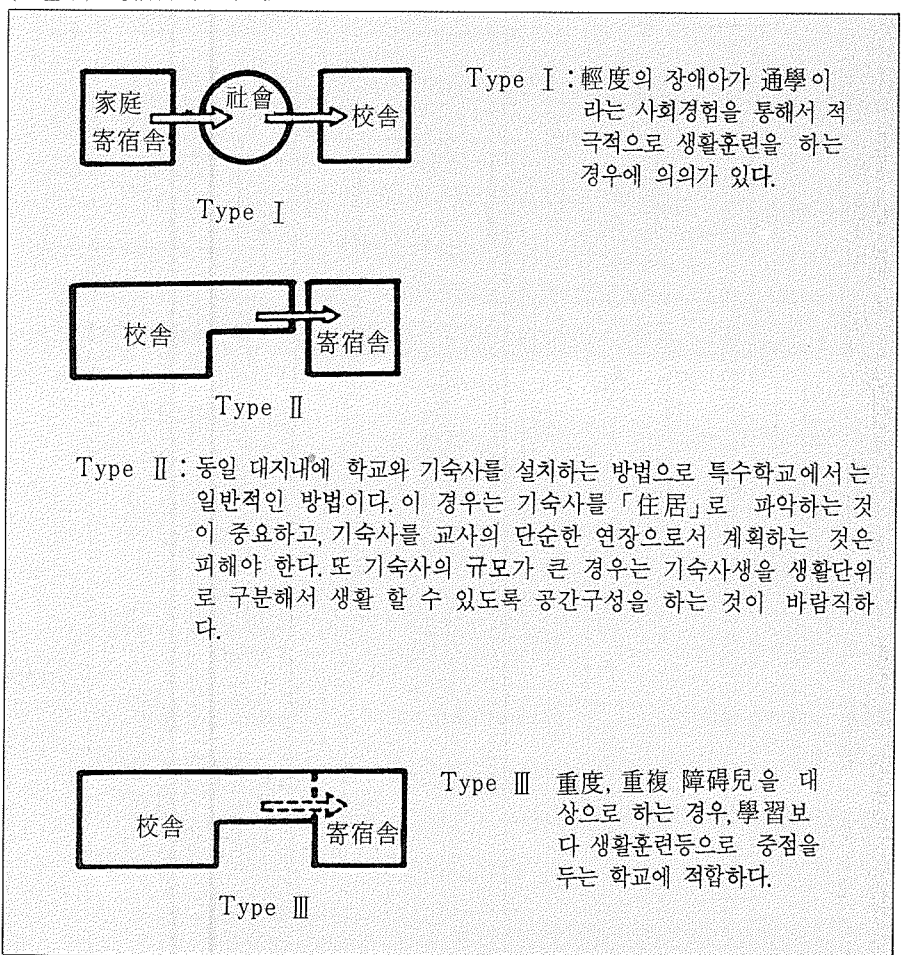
家庭
寄宿舍
社會
校舍

Type Ⅰ

Type Ⅰ : 輕度의 장애아가 通學이라는 사회경험을 통해서 적극적으로 생활훈련을 하는 경우에 의의가 있다.

校舍
寄宿舍

Type Ⅱ

Type Ⅱ : 동일 대지내에 학교와 기숙사를 설치하는 방법으로 특수학교에서는 일반적인 방법이다. 이 경우는 기숙사를 「住居」로 파악하는 것이 중요하고, 기숙사를 교사의 단순한 연장으로서 계획하는 것은 피해야 한다. 또 기숙사의 규모가 큰 경우는 기숙사생을 생활단위로 구분해서 생활 할 수 있도록 공간구성을 하는 것이 바람직하다.

校舍
寄宿舍

Type Ⅲ

Type Ⅲ 重度, 重複 障碍兒을 대상으로 하는 경우, 學習보다 생활훈련등으로 중점을 두는 학교에 적합하다.